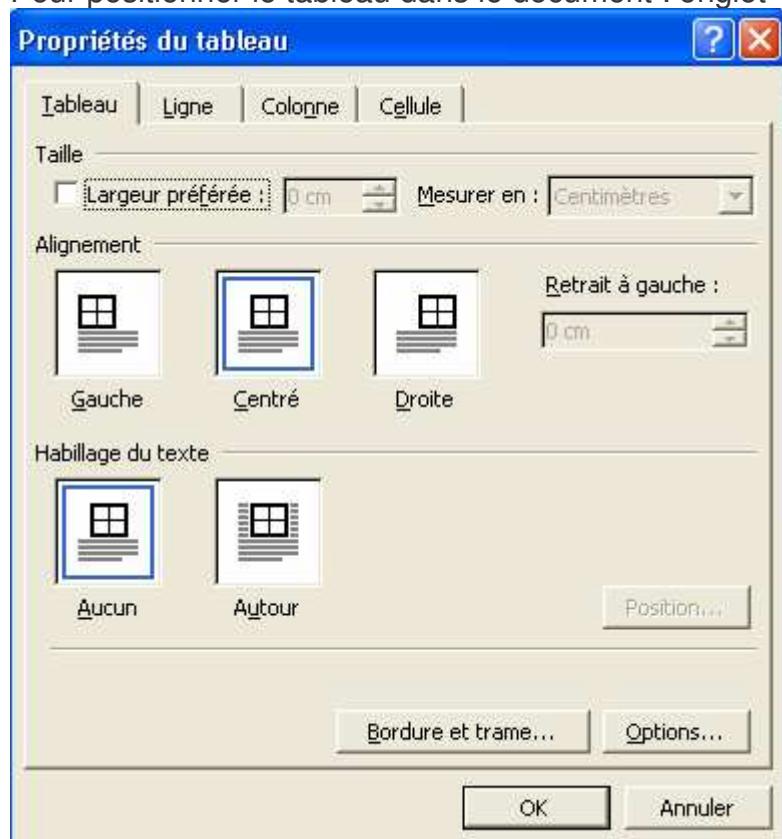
Pour positionner le tableau dans le document : l'onglet

Propriétés du tableau

?

Tableau
Ligne
Colonne
Cellule

Taille

Largeur préférée : 0 cm
Mesurer en : Centimètres

Alignement

Retrait à gauche :

0 cm

Gauche
Centré
Droite

Habillage du texte

Aucun
Autour

Position...

Bordure et trame...
Options...

OK
Annuler